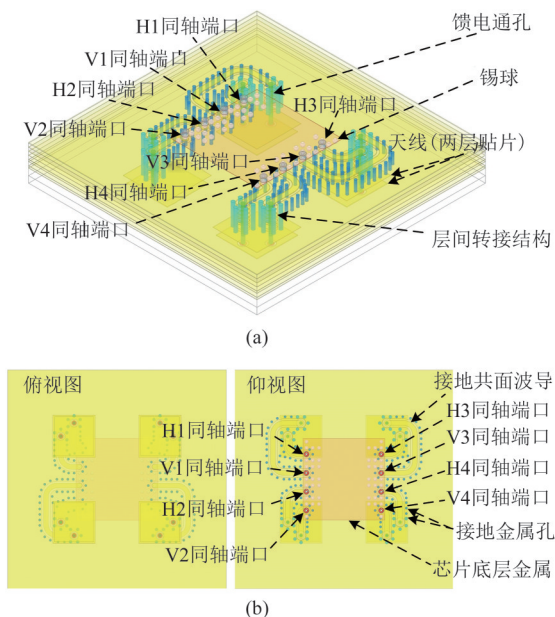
H1同轴端口
馈电通孔
V1同轴端口
H2同轴端口
锡球
H3同轴端口
V2同轴端口
天线(两层贴片)
V3同轴端口
H4同轴端口
V4同轴端口
层间转接结构

(a)

俯视图
仰视图
接地共面波导
H3同轴端口
H1同轴端口
V3同轴端口
V1同轴端口
H4同轴端口
H2同轴端口
V4同轴端口
接地金属孔
V2同轴端口
芯片底层金属

(b)